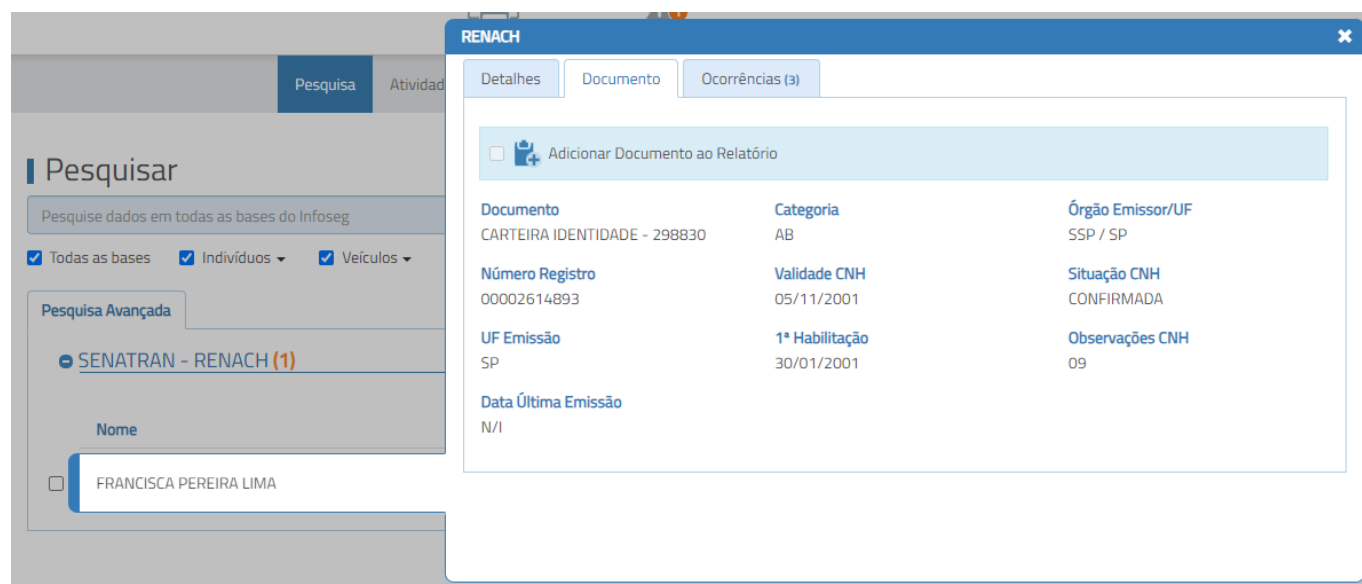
Pesquisa Atividad

Pesquisar

Pesquise dados em todas as bases do Infoseg

Todas as bases Indivíduos Veículos

Pesquisa Avançada

SENATRAN - RENACH (1)

Nome

FRANCISCA PEREIRA LIMA

RENACH

Detalhes Documento Ocorrências (3)

Adicionar Documento ao Relatório

Documento
CARTEIRA IDENTIDADE - 298830

Categoria
AB

Órgão Emissor/UF
SSP / SP

Número Registro
00002614893

Validade CNH
05/11/2001

Situação CNH
CONFIRMADA

UF Emissão
SP

1ª Habilitação
30/01/2001

Observações CNH
09

Data Última Emissão
N/I